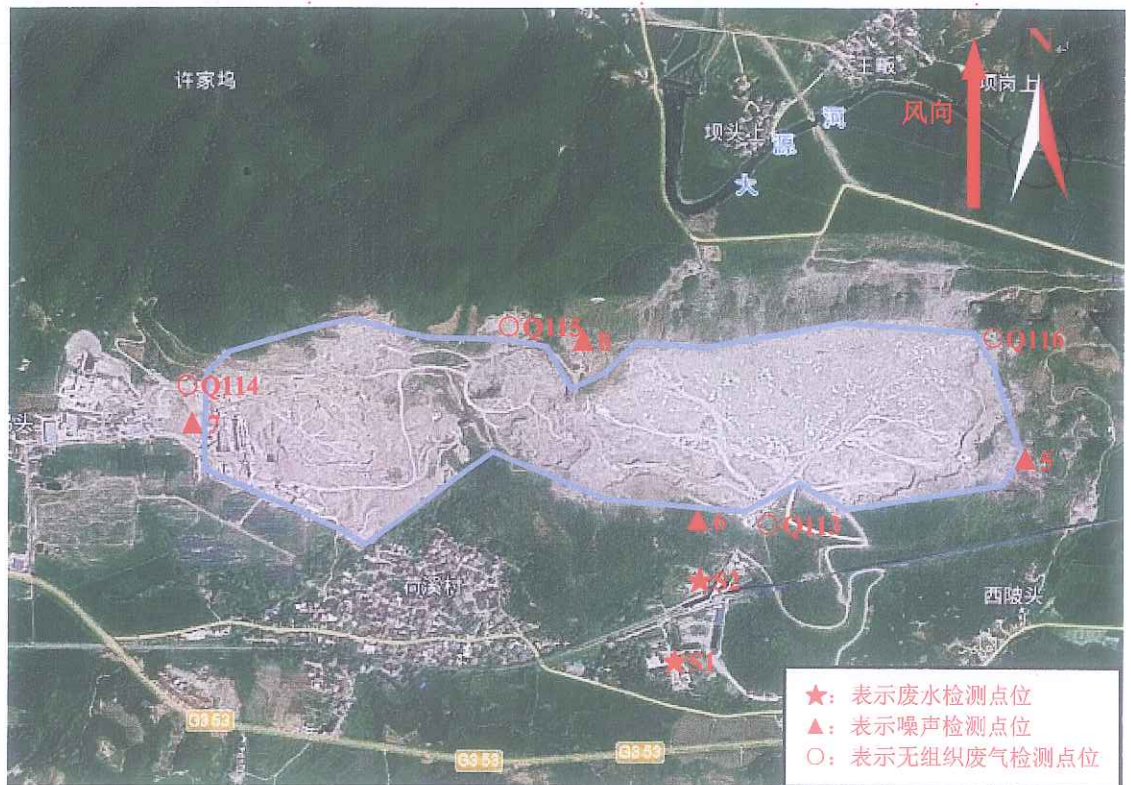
许家坞

王畈

坝岗上

坝头上

源

河

大

风向

N

○Q115

▲8

○Q116

○Q114

头厂

▲7

▲5

▲6

○Q113

★S2

石溪村

西陂头

★S1

G353

G353

G353

★：表示废水检测点位
▲：表示噪声检测点位
○：表示无组织废气检测点位